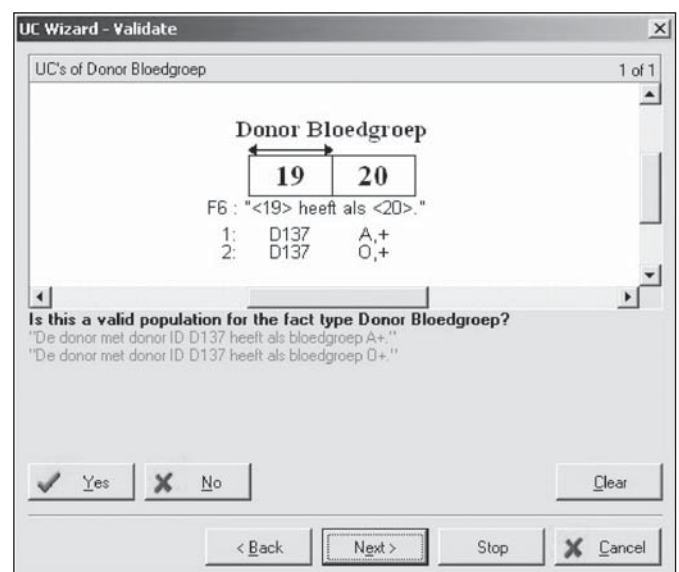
UC Wizard - Validate

UC's of Donor Bloedgroep

1 of 1

Donor Bloedgroep

| 19 | 20 |
|---|---|

F6 : "<19> heeft als <20>."

1: D137 A,+
2: D137 O,+

Is this a valid population for the fact type Donor Bloedgroep?

"De donor met donor ID D137 heeft als bloedgroep A+."
"De donor met donor ID D137 heeft als bloedgroep O+."

Yes

No

Clear

< Back

Next >

Stop

Cancel